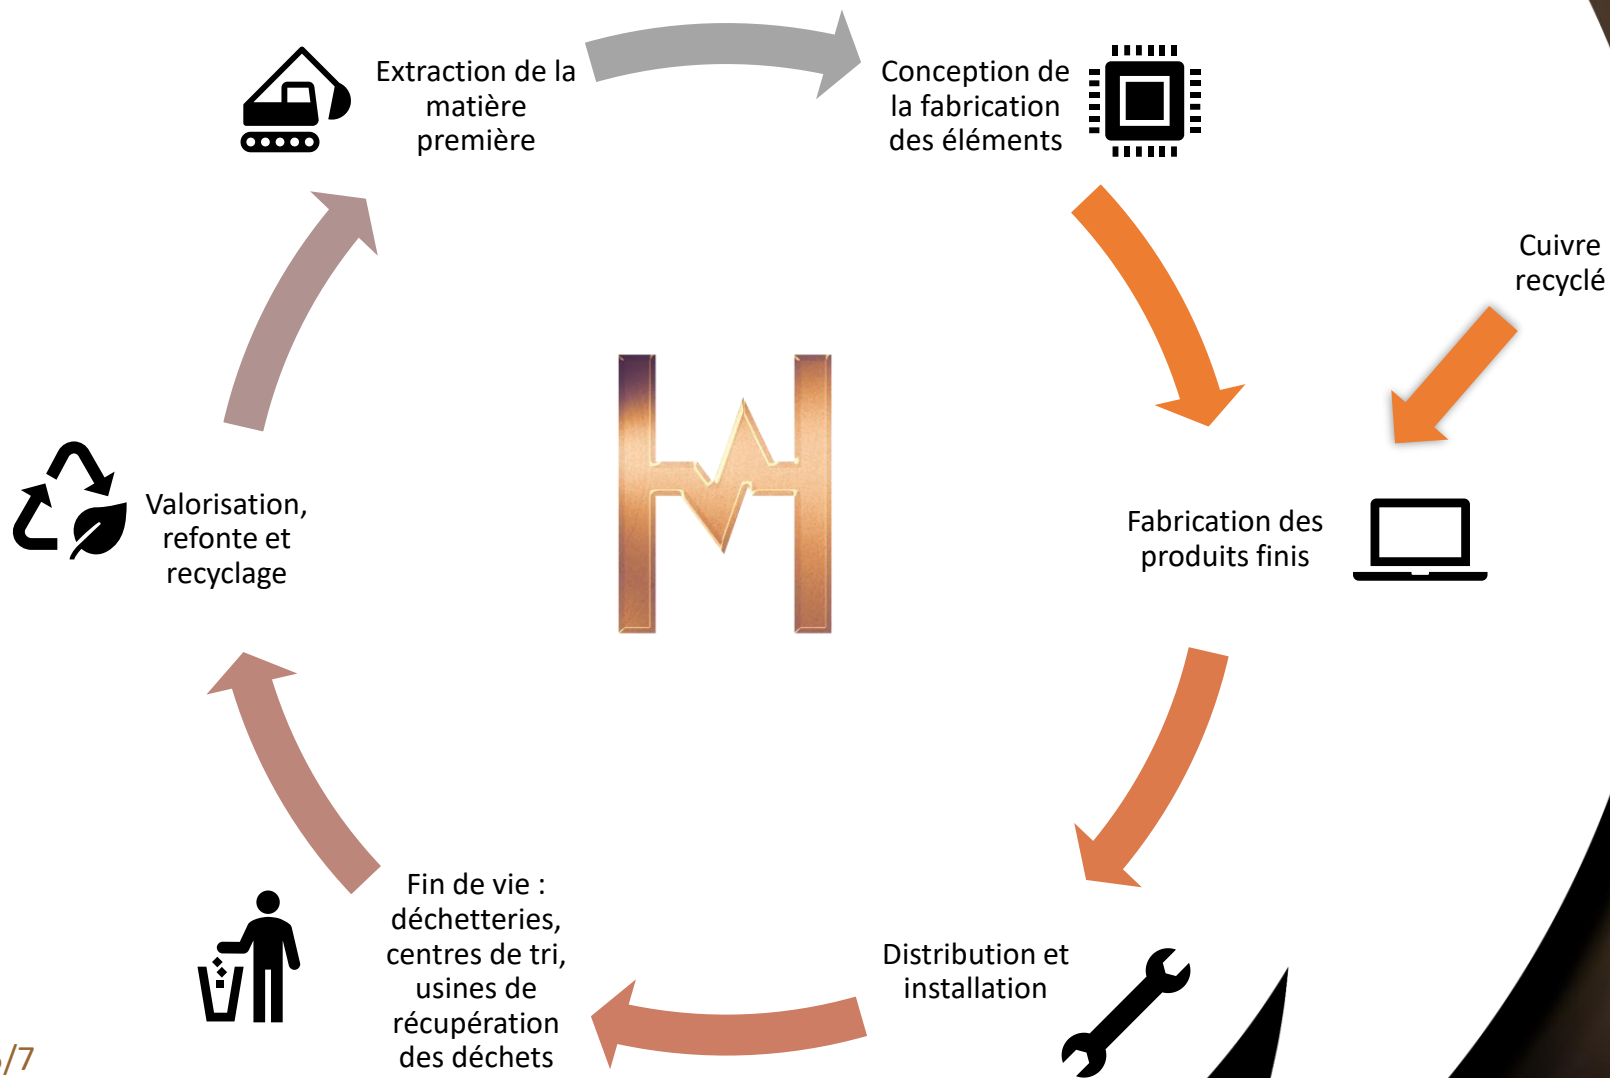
Extraction de la matière première

Conception de la fabrication des éléments

Cuivre recyclé

Fabrication des produits finis

Distribution et installation

Fin de vie : déchetteries, centres de tri, usines de récupération des déchets

Valorisation, refonte et recyclage

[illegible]/7